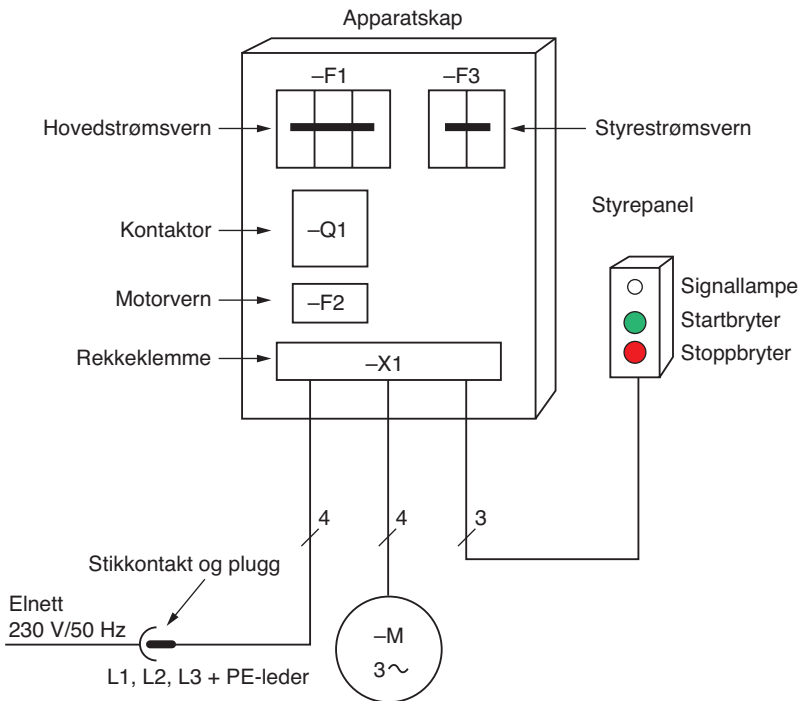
Apparatskap

–F1

–F3

Hovedstrømsvern

Styrestrømsvern

Styrepanel

Kontaktor

–Q1

Signallampe

Startbryter

Stoppbryter

Motorvern

–F2

Rekkeklemme

–X1

4

4

3

Stikkontakt og plugg

Elnett
230 V/50 Hz

L1, L2, L3 + PE-leder

–M
3$\sim$